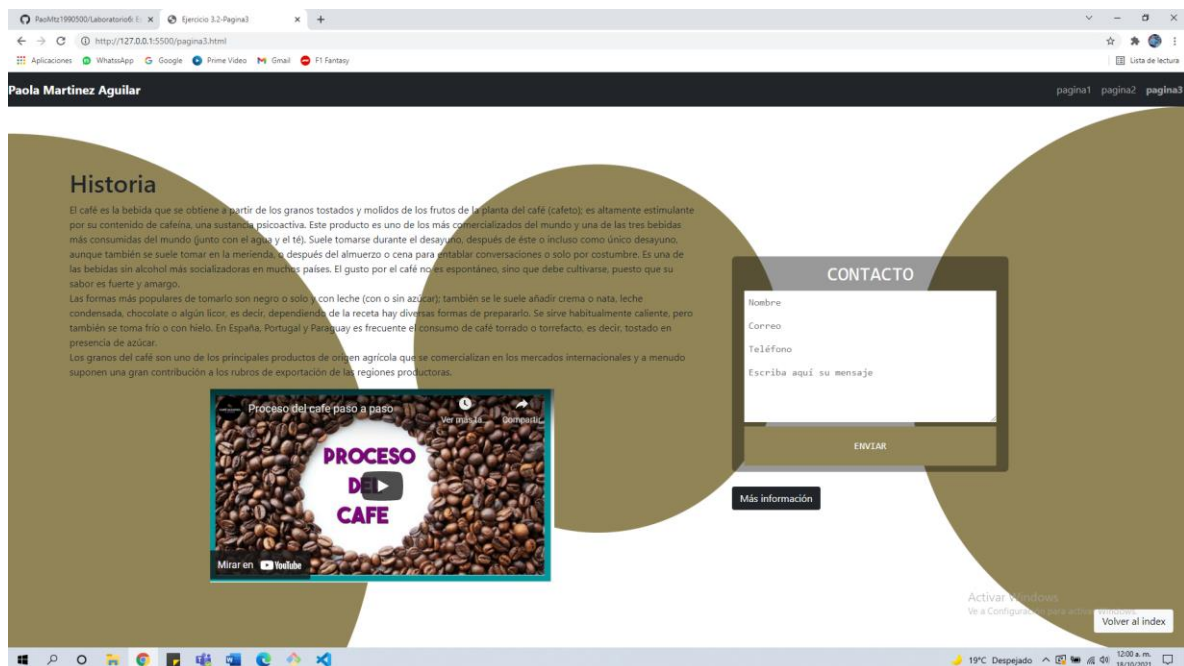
PaoMtz1990500/Laboratorio6: × Ejercicio 3.2-Pagina3 × +

http://127.0.0.1:5500/pagina3.html

Aplicaciones WhatsApp Google Prime Video Gmail F1 Fantasy

Lista de lectura

Paola Martinez Aguilar

pagina1 pagina2 pagina3

Historia

El café es la bebida que se obtiene a partir de los granos tostados y molidos de los frutos de la planta del café (cafeto); es altamente estimulante por su contenido de cafeína, una sustancia psicoactiva. Este producto es uno de los más comercializados del mundo y una de las tres bebidas más consumidas del mundo (junto con el agua y el té). Suele tomarse durante el desayuno, después de éste o incluso como único desayuno, aunque también se suele tomar en la merienda, o después del almuerzo o cena para entablar conversaciones o solo por costumbre. Es una de las bebidas sin alcohol más socializadoras en muchos países. El gusto por el café no es espontáneo, sino que debe cultivarse, puesto que su sabor es fuerte y amargo.

Las formas más populares de tomarlo son negro o solo y con leche (con o sin azúcar); también se le suele añadir crema o nata, leche condensada, chocolate o algún licor, es decir, dependiendo de la receta hay diversas formas de prepararlo. Se sirve habitualmente caliente, pero también se toma frío o con hielo. En España, Portugal y Paraguay es frecuente el consumo de café torrado o torrefacto, es decir, tostado en presencia de azúcar.

Los granos del café son uno de los principales productos de origen agrícola que se comercializan en los mercados internacionales y a menudo suponen una gran contribución a los rubros de exportación de las regiones productoras.

Proceso del cafe paso a paso

Ver más ta...

Compartir

PROCESO DEL CAFE

Mirar en YouTube

CONTACTO

Nombre

Correo

Teléfono

Escriba aquí su mensaje

ENVIAR

Más información

Activar Windows

Ve a Configuración para activar Windows.

Volver al index

19°C Despejado

12:00 a. m.

18/10/2021